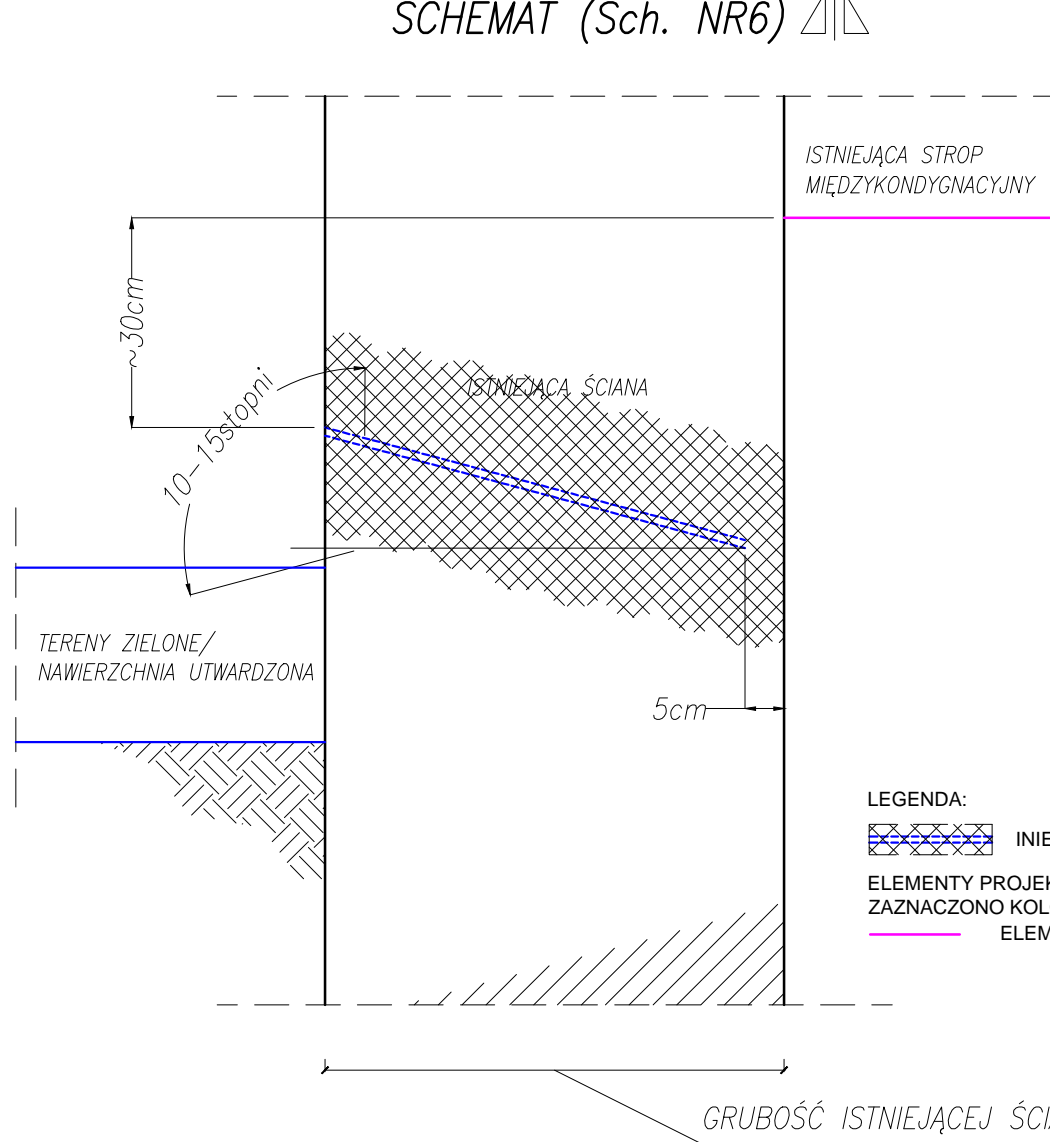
SCHEMAT (Sch. NR6)

ISTNIEJĄCA STROP
MIĘDZYKONDYGNACYJNY

~30cm

10-15stopni

ISTNIEJĄCA ŚCIANA

TERENY ZIELONE/
NAWIERZCHNIA UTWARDZONA

5cm

LEGENDA:

INIE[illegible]

ELEMENTY PROJE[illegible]
ZAZNACZONO KOL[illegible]
ELEM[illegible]

GRUBOŚĆ ISTNIEJĄCEJ ŚC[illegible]